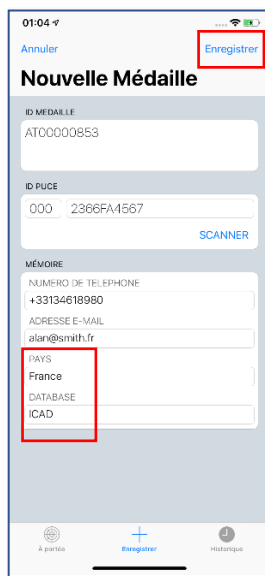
01:04

Annuler

Enregistrer

Nouvelle Médaille

ID MEDAILLE

AT00000853

ID PUCE

000

2366FA4567

SCANNER

MÉMOIRE

NUMERO DE TELEPHONE

+33134618980

ADRESSE E-MAIL

alan@smith.fr

PAYS

France

DATABASE

ICAD

À portée

Enregistrer

Historique